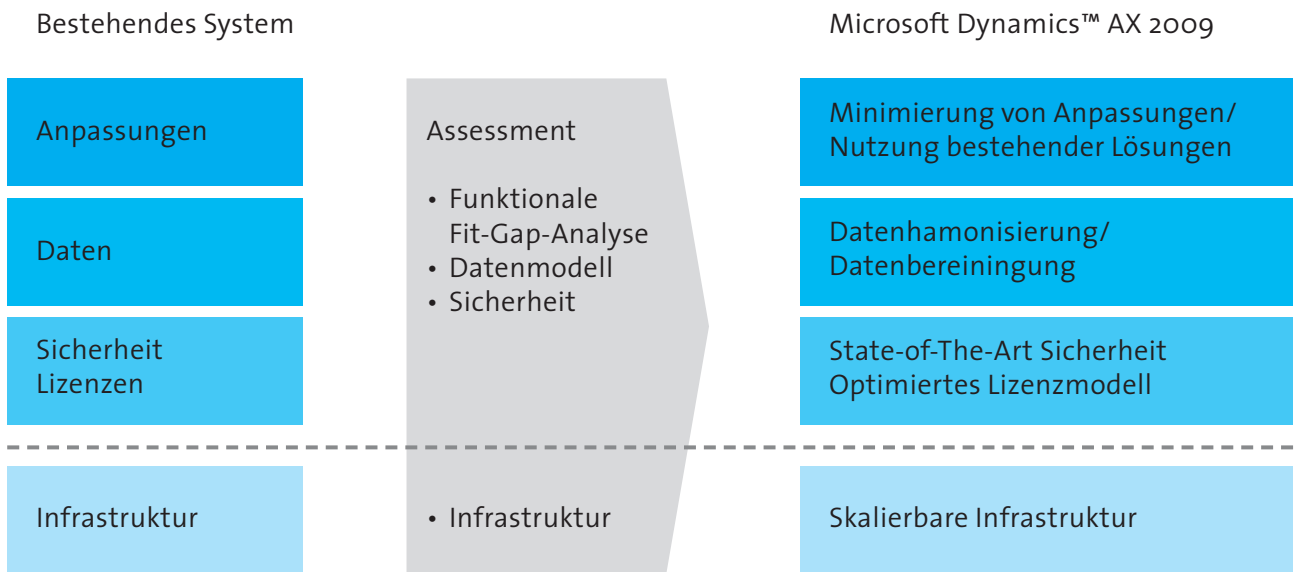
Bestehendes System

Microsoft Dynamics™ AX 2009

Anpassungen

Daten

Sicherheit
Lizenzen

Infrastruktur

Assessment

• Funktionale Fit-Gap-Analyse
• Datenmodell
• Sicherheit

• Infrastruktur

Minimierung von Anpassungen/
Nutzung bestehender Lösungen

Datenhamonisierung/
Datenbereiningung

State-of-The-Art Sicherheit
Optimiertes Lizenzmodell

Skalierbare Infrastruktur